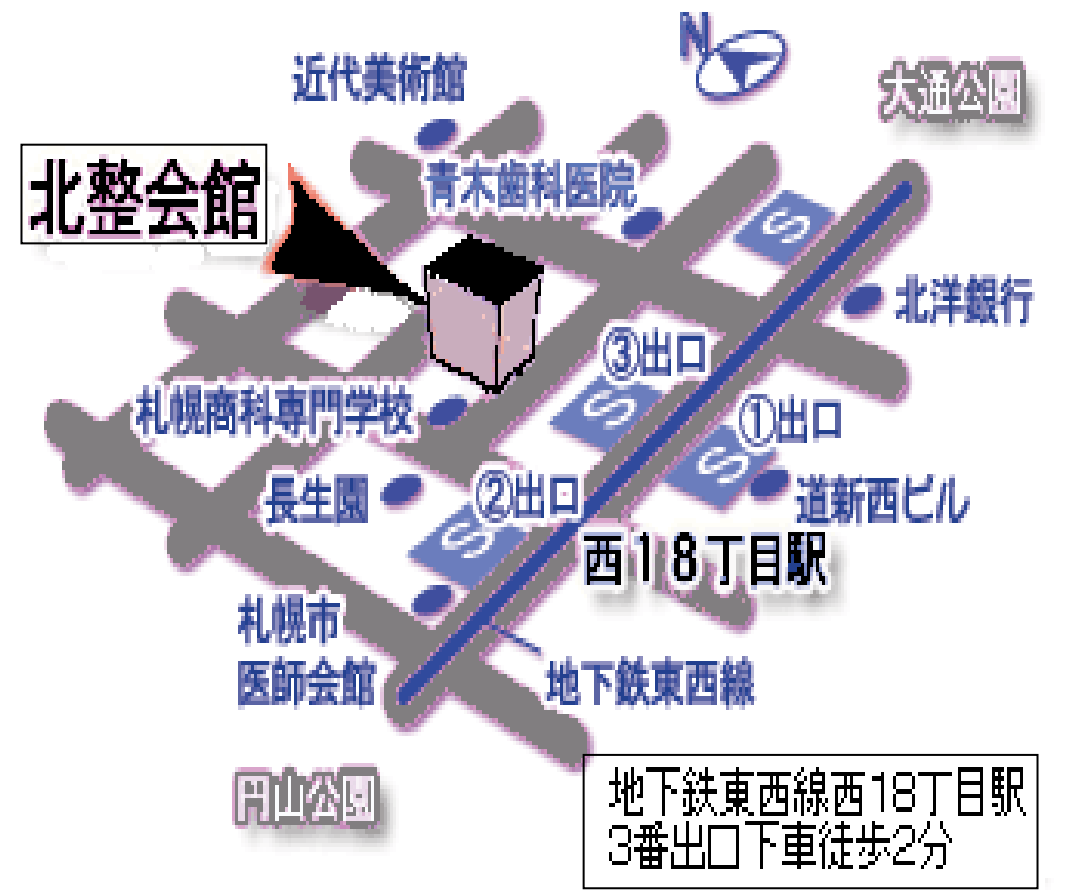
N

近代美術館

大通公園

北整会館

青木歯科医院

S

北洋銀行

③出口

S

①出口

札幌商科専門学校

S

長生園

②出口

道新西ビル

S

西18丁目駅

札幌市
医師会館

地下鉄東西線

円山公園

地下鉄東西線西18丁目駅
3番出口下車徒歩2分